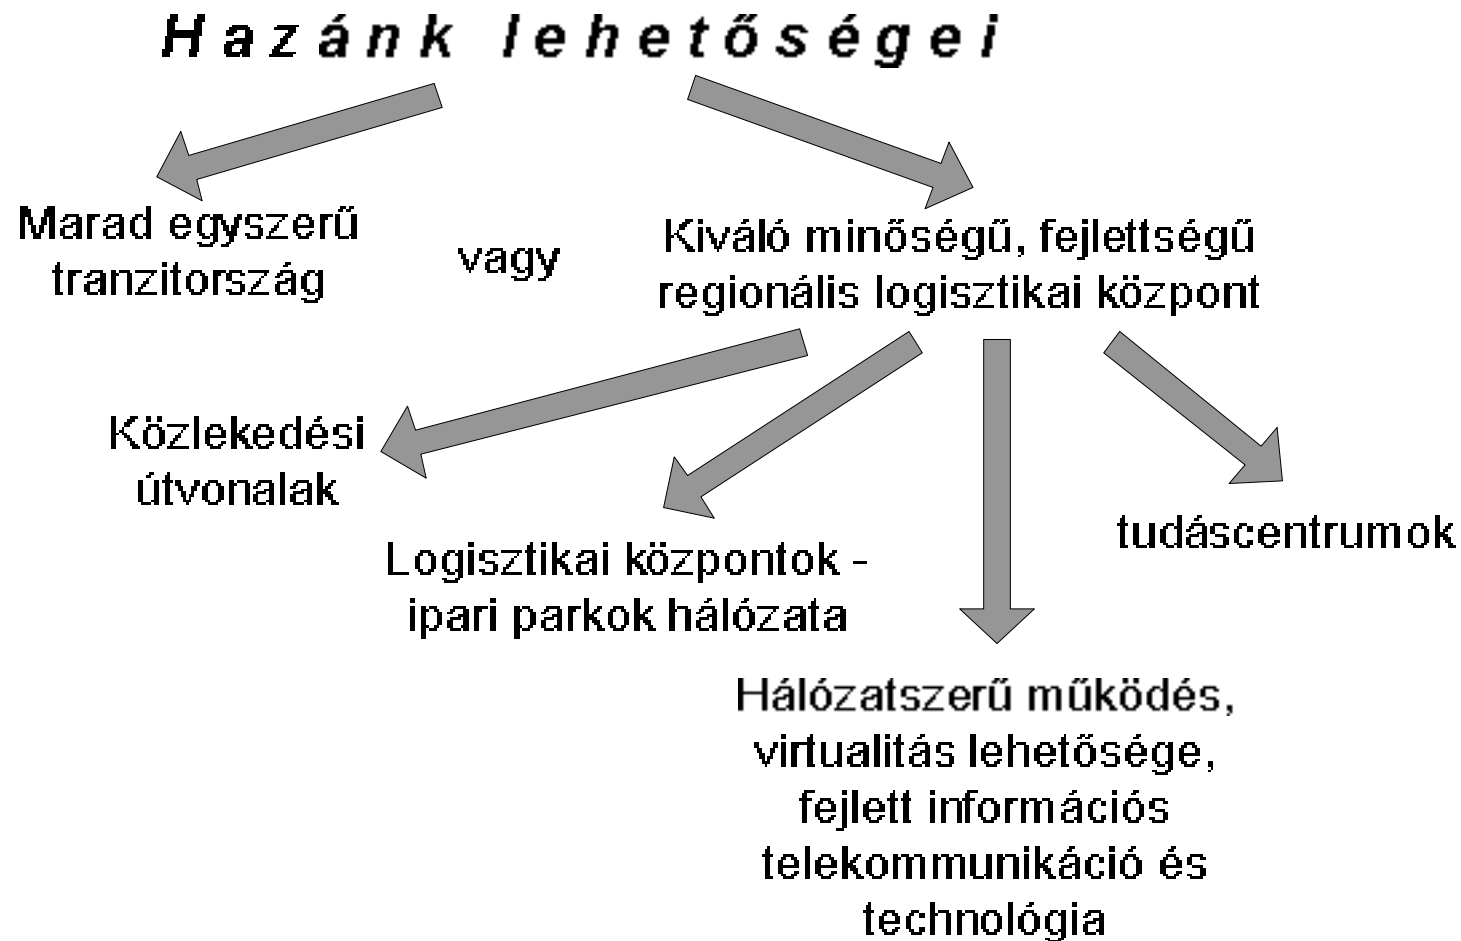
Hazánk lehetőségei

Marad egyszerű tranzitország

vagy

Kiváló minőségű, fejlettségű regionális logisztikai központ

Közlekedési útvonalak

Logisztikai központok - ipari parkok hálózata

Hálózatszerű működés, virtualitás lehetősége, fejlett információs telekommunikáció és technológia

tudáscentrumok